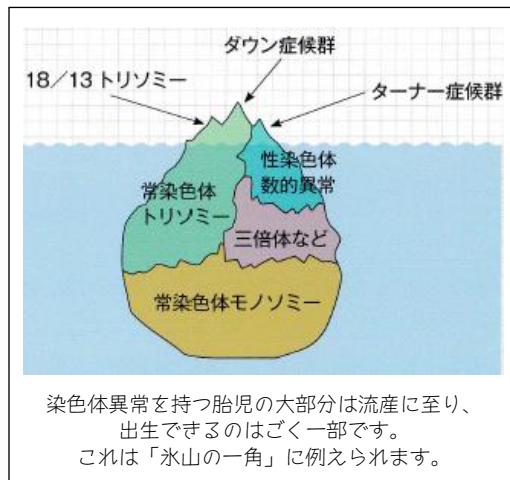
ダウン症候群

18／13 トリソミー

ターナー症候群

性染色体数的異常

常染色体トリソミー

三倍体など

常染色体モノソミー

染色体異常を持つ胎児の大部分は流産に至り、出生できるのはごく一部です。これは「氷山の一角」に例えられます。